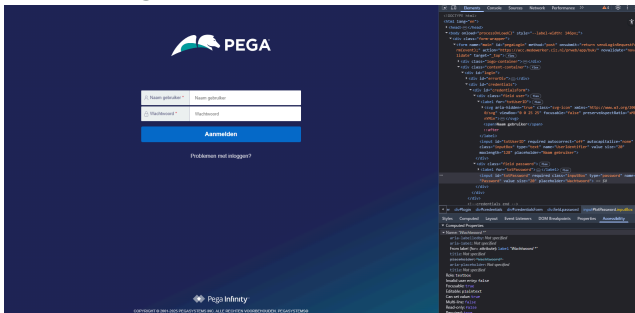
PEGA

Naam gebruiker * | Naam gebruiker

Wachtwoord * | Wachtwoord

Aanmelden

Problemen met inloggen?

Pega Infinity

COPYRIGHT © 2001-2025 PEGASYSTEMS INC. ALLE RECHTEN VOORBEHOUDEN. PEGASYSTEMS

Elements Console Sources Network Performance

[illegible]

Styles Computed Layout Event Listeners DOM Breakpoints Properties Accessibility

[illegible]